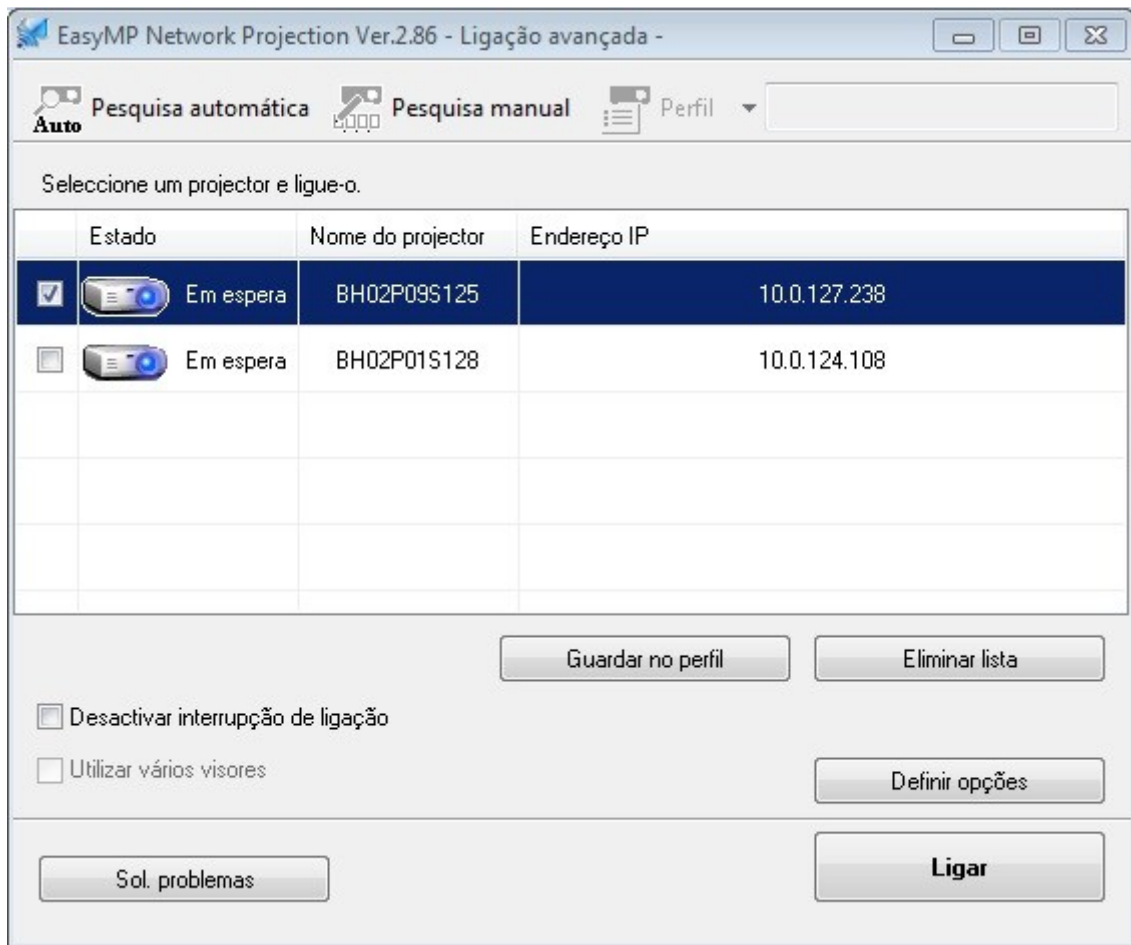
EasyMP Network Projection Ver.2.86 - Ligação avançada -

Auto Pesquisa automática Pesquisa manual Perfil

Seleccione um projector e ligue-o.

| | Estado | Nome do projector | Endereço IP |
|---|---|---|---|
| ☑ | Em espera | BH02P09S125 | 10.0.127.238 |
| ☐ | Em espera | BH02P01S128 | 10.0.124.108 |

Guardar no perfil

Eliminar lista

Desactivar interrupção de ligação

Utilizar vários visores

Definir opções

Sol. problemas

Ligar